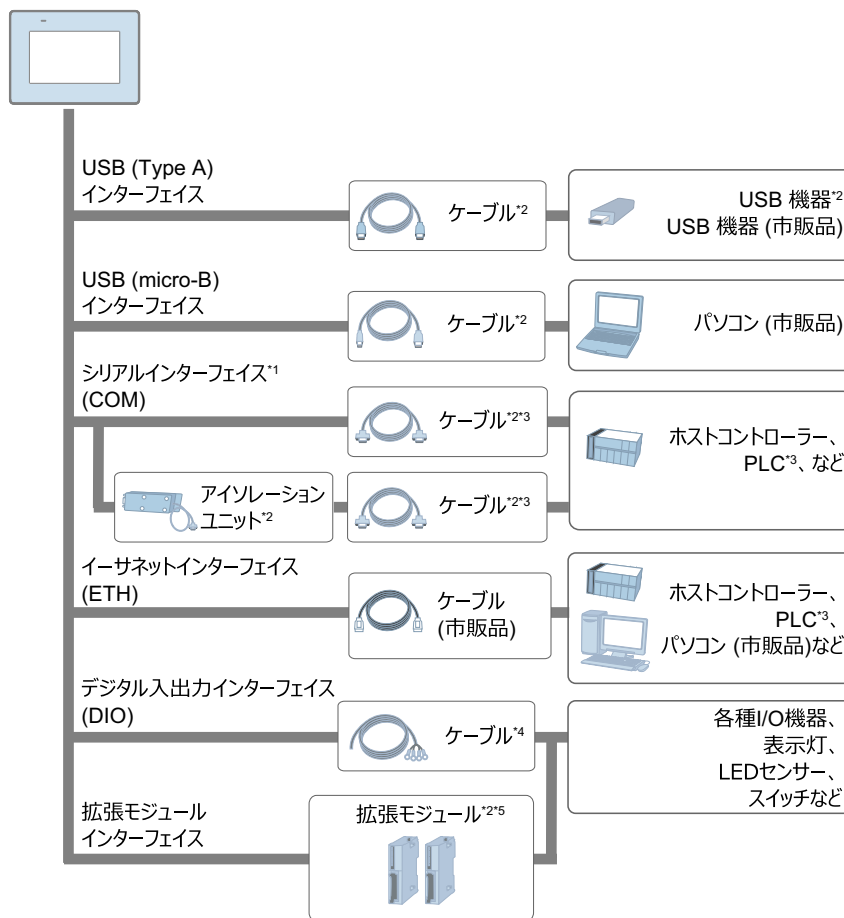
USB (Type A)
インターフェイス

ケーブル$^{*2}$

USB 機器$^{*2}$
USB 機器 (市販品)

USB (micro-B)
インターフェイス

ケーブル$^{*2}$

パソコン (市販品)

シリアルインターフェイス$^{*1}$
(COM)

ケーブル$^{*2*3}$

ホストコントローラー、
PLC$^{*3}$、など

アイソレーション
ユニット$^{*2}$

ケーブル$^{*2*3}$

イーサネットインターフェイス
(ETH)

ケーブル
(市販品)

ホストコントローラー、
PLC$^{*3}$、
パソコン (市販品)など

デジタル入出力インターフェイス
(DIO)

ケーブル$^{*4}$

各種I/O機器、
表示灯、
LEDセンサー、
スイッチなど

拡張モジュール
インターフェイス

拡張モジュール$^{*2*5}$